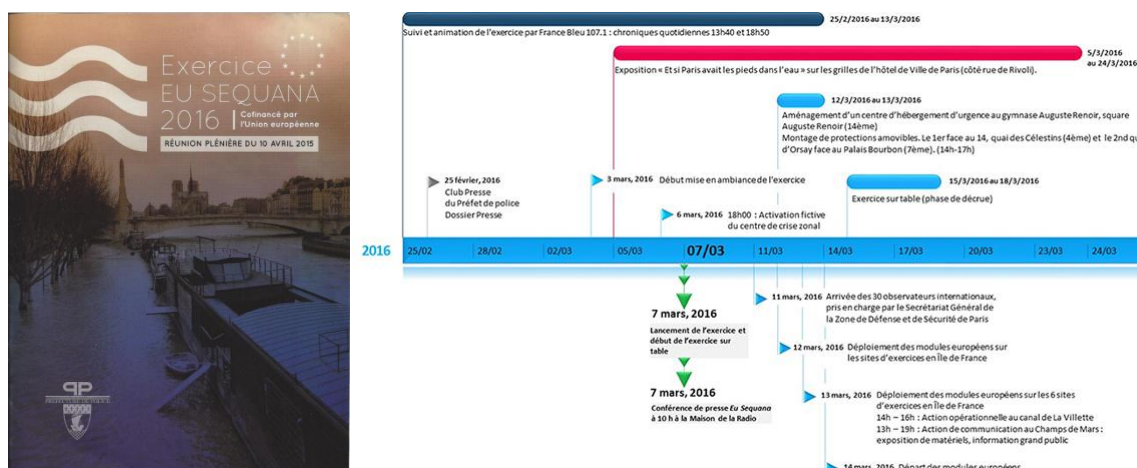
Exercice
EU SEQUANA
2016
Cofinancé par l'Union européenne
RÉUNION PLÉNIÈRE DU 10 AVRIL 2015

25/2/2016 au 13/3/2016
Suivi et animation de l'exercice par France Bleu 107.1 : chroniques quotidiennes 13h40 et 18h50

5/3/2016 au 24/3/2016
Exposition « Et si Paris avait les pieds dans l'eau » sur les grilles de l'hôtel de Ville de Paris (côté rue de Rivoli).

12/3/2016 au 13/3/2016
Aménagement d'un centre d'hébergement d'urgence au gymnase Auguste Renoir, square Auguste Renoir (14ème)
Montage de protections amovibles. Le 1er face au 14, quai des Célestins (4ème) et le 2nd qu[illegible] d'Orsay face au Palais Bourbon (7ème). (14h-17h)

25 février, 2016
Club Presse du Préfet de police
Dossier Presse

3 mars, 2016 Début mise en ambiance de l'exercice

15/3/2016 au 18/3/2016
Exercice sur table (phase de décrue)

6 mars, 2016 18h00 : Activation fictive du centre de crise zonal

2016
| 25/02 | 28/02 | 02/03 | 05/03 | 07/03 | 11/03 | 14/03 | 17/03 | 20/03 | 23/03 | 24/03 |

7 mars, 2016
Lancement de l'exercice et début de l'exercice sur table

7 mars, 2016
Conférence de presse Eu Sequana à 10 h à la Maison de la Radio

11 mars, 2016 Arrivée des 30 observateurs internationaux, pris en charge par le Secrétariat Général de la Zone de Défense et de Sécurité de Paris

12 mars, 2016 Déploiement des modules européens sur les sites d'exercices en Île de France

13 mars, 2016 Déploiement des modules européens sur les 6 sites d'exercices en Île de France
14h – 16h : Action opérationnelle au canal de La Villette
13h – 19h : Action de communication au Champs de Mars : exposition de matériels, information grand public

14 mars, 2016 Départ des modules européens